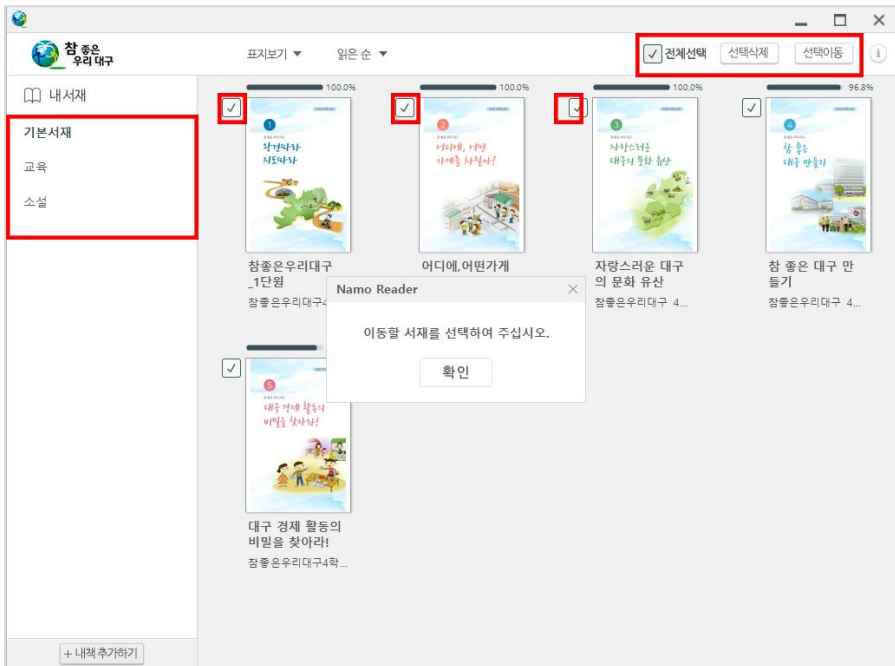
참 좋은 우리 대구

표지보기 ▼ 읽은 순 ▼

전체선택 선택삭제 선택이동

내서재

기본서재

교육

소설

100.0%

1

참경하다 지도하다

참좋은우리대구_1단원

참좋은우리대구4

100.0%

2

어디에, 어떤 가게를 차릴까?

어디에,어떤가게

100.0%

3

자랑스러운 대구의 문화 유산

자랑스러운 대구의 문화 유산

참좋은우리대구 4...

96.8%

4

참 좋은 대구 만들기

참 좋은 대구 만들기

참좋은우리대구 4...

Namo Reader

이동할 서재를 선택하여 주십시오.

확인

5

대구 경제 활동의 비밀을 찾아라!

대구 경제 활동의 비밀을 찾아라!

참좋은우리대구4학...

+ 내책 추가하기